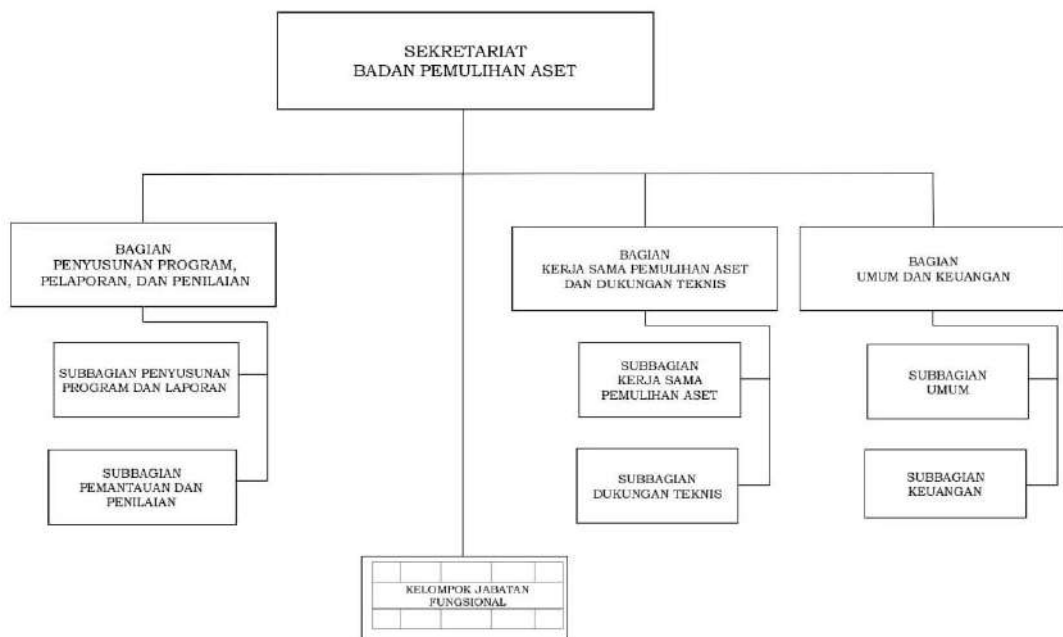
SEKRETARIAT
BADAN PEMULIHAN ASET

BAGIAN
PENYUSUNAN PROGRAM, PELAPORAN, DAN PENILAIAN

SUBBAGIAN PENYUSUNAN PROGRAM DAN LAPORAN

SUBBAGIAN PEMANTAUAN DAN PENILAIAN

BAGIAN
KERJA SAMA PEMULIHAN ASET DAN DUKUNGAN TEKNIS

SUBBAGIAN KERJA SAMA PEMULIHAN ASET

SUBBAGIAN DUKUNGAN TEKNIS

BAGIAN
UMUM DAN KEUANGAN

SUBBAGIAN UMUM

SUBBAGIAN KEUANGAN

KELOMPOK JABATAN FUNGSIONAL